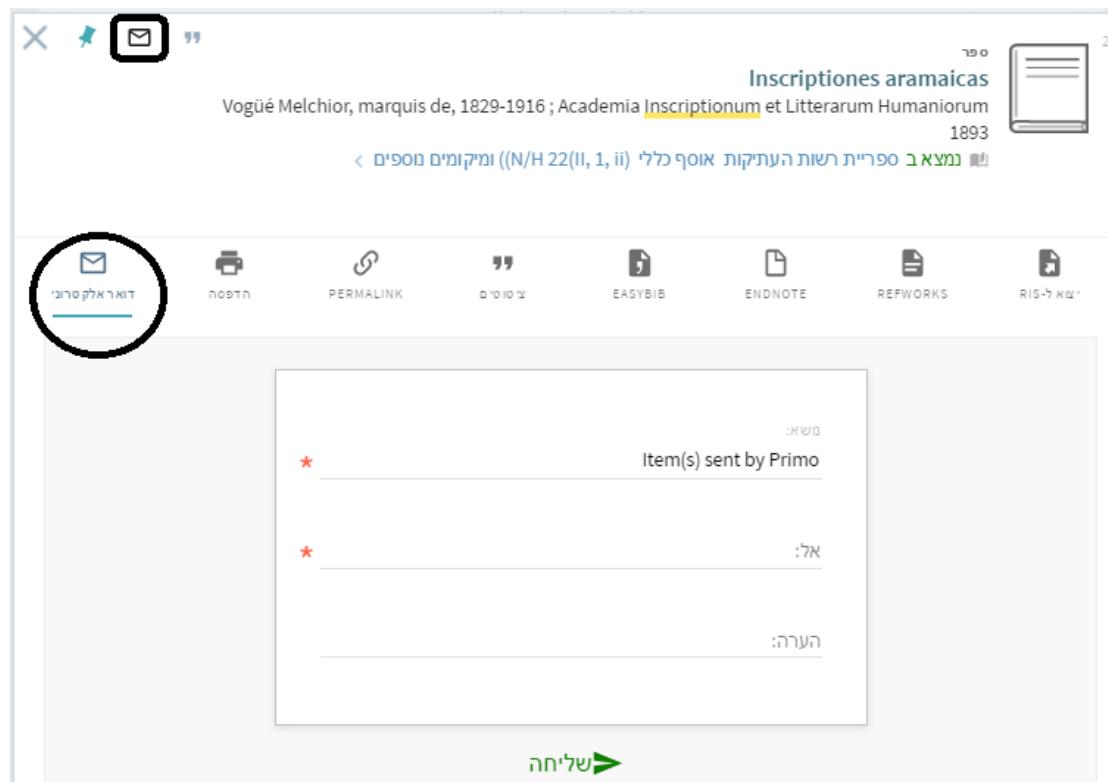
ספר
Inscriptiones aramaicas
Vogüé Melchior, marquis de, 1829-1916 ; Academia Inscriptionum et Litterarum Humaniorum
1893
נמצא ב ספריית רשות העתיקות אוסף כללי (N/H 22(II, 1, ii)) ומיקומים נוספים >

דואר אלקטרוני
הדפסה
PERMALINK
ציטוטים
EASYBIB
ENDNOTE
REFWORKS
יצא ל-RIS

משא:
Item(s) sent by Primo *

אל: *

הערה:

שליחה